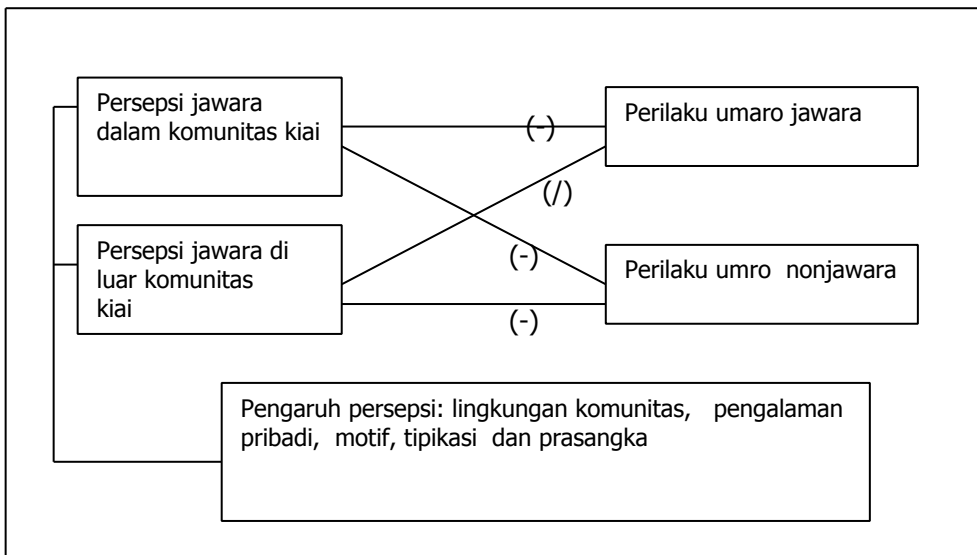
Persepsi jawara dalam komunitas kiai

(-)

Perilaku umaro jawara

(/)

Persepsi jawara di luar komunitas kiai

(-)

Perilaku umro nonjawara

(-)

Pengaruh persepsi: lingkungan komunitas, pengalaman pribadi, motif, tipikasi dan prasangka